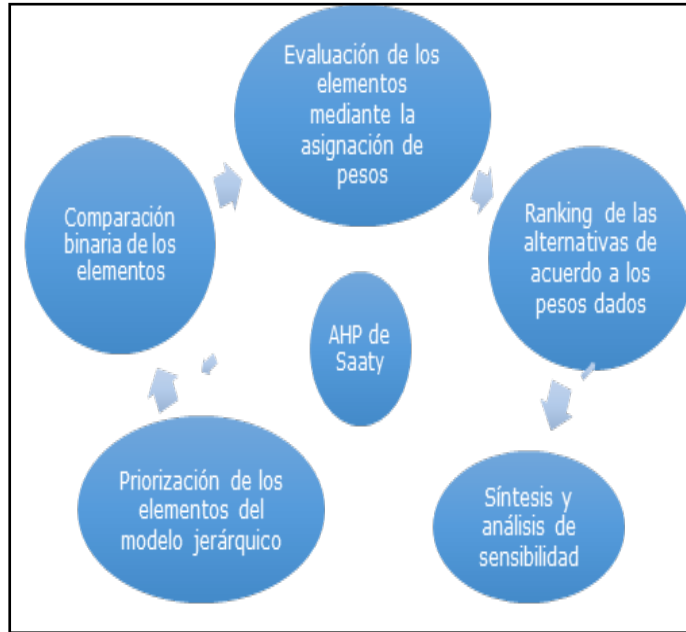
Evaluación de los elementos mediante la asignación de pesos

Ranking de las alternativas de acuerdo a los pesos dados

Síntesis y análisis de sensibilidad

Priorización de los elementos del modelo jerárquico

Comparación binaria de los elementos

AHP de Saaty